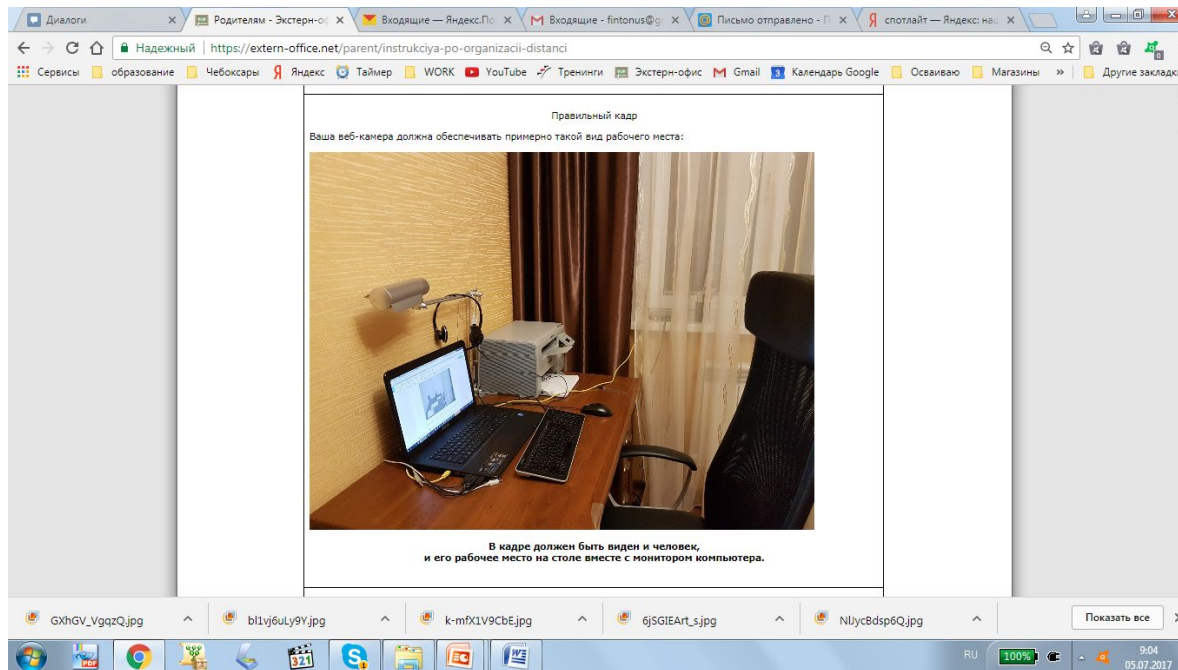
Диалоги × Родителям - Экстерн-оф × Входящие — Яндекс.По × Входящие - fintonus@g × Письмо отправлено - П × спотлайт — Яндекс: на ×

Надежный | https://extern-office.net/parent/instrukciya-po-organizacii-distanci

Сервисы образование Чебоксары Яндекс Таймер WORK YouTube Тренинги Экстерн-офис Gmail Календарь Google Осваиваю Магазины » Другие закладк

Правильный кадр

Ваша веб-камера должна обеспечивать примерно такой вид рабочего места:

В кадре должен быть виден и человек,
и его рабочее место на столе вместе с монитором компьютера.

GXhGV_VgqzQ.jpg ^ bl1vj6uLy9Y.jpg ^ k-mfX1V9CbE.jpg ^ 6jSGIEArt_s.jpg ^ NIJycBdsp6Q.jpg ^ Показать все ×

RU 100% 9:04 05.07.2017